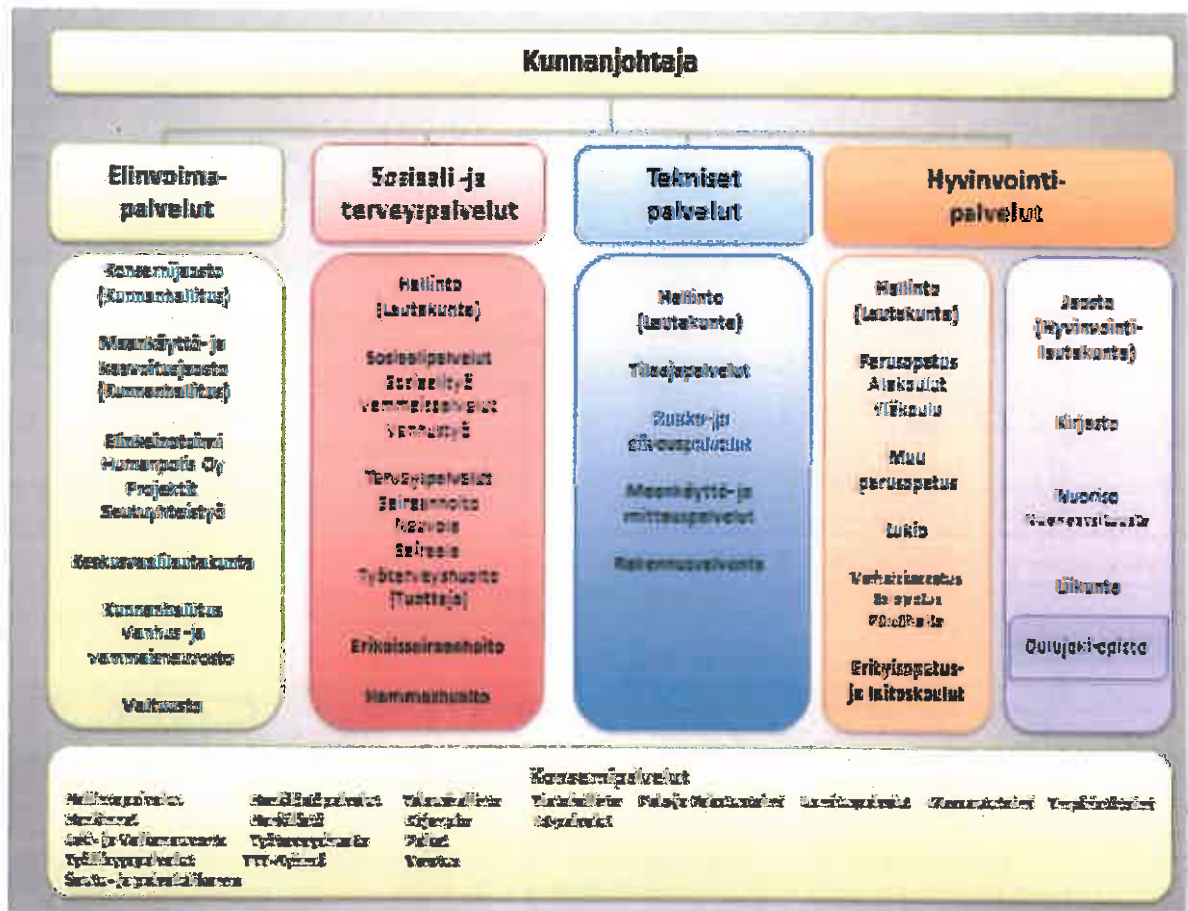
Kunnanjohtaja

Elinvoima-palvelut

Sosiaali- ja terveyspalvelut

Tekniset palvelut

Hyvinvointi-palvelut

Konsernijaosto (Kunnanhallitus)

Maankäyttö- ja kaavoitusjaosto (Kunnanhallitus)

Elinkeinotoimi Humanpolis Oy Projektit Seutuyhteistyö

Keskusvaalilautakunta

Kunnanhallitus Vanhus- ja vammaisneuvosto

Vaalit

Hallinto (Lautakunta)

Sosiaalipalvelut Sosiaalityö Vammaispalvelut Vanhustyö

Terveyspalvelut Sairaanhoito Neuvola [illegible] Työterveyshuolto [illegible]

Erikoissairaanhoito

Hammashuolto

Hallinto (Lautakunta)

Tilapalvelut

Ruoka- ja siivouspalvelut

Maankäyttö- ja mittauspalvelut

Rakennusvalvonta

Hallinto (Lautakunta)

Perusopetus Alakoulut Yläkoulu

Muu perusopetus

Lukio

Varhaiskasvatus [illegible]

Erityisopetus- ja laitoskoulut

Jaosto (Hyvinvointi-lautakunta)

Kirjasto

Nuoriso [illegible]

Liikunta

Ounasjoki-opisto

Konsernipalvelut
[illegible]